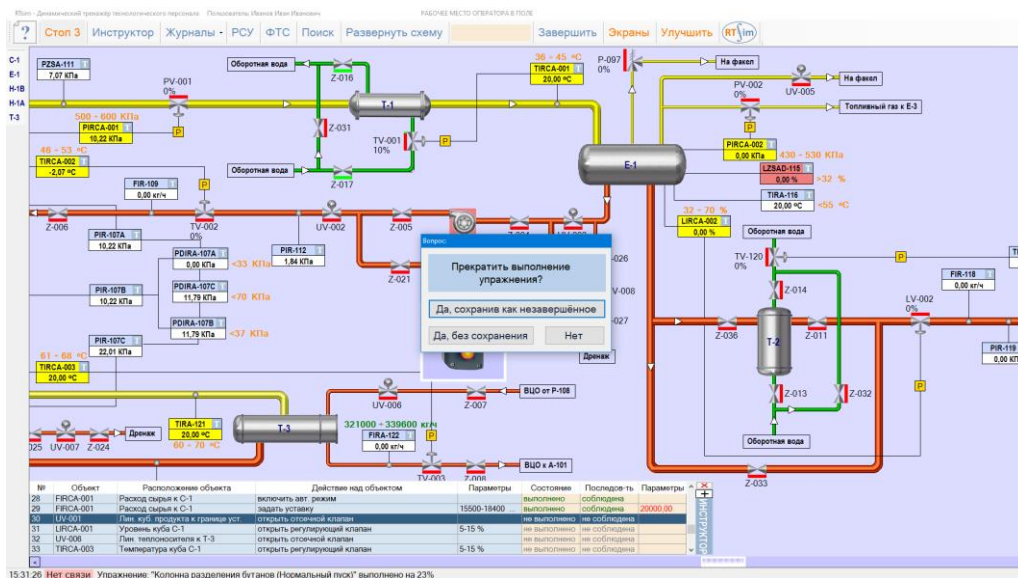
RSim - Динамический тренажёр технологического персонала   Пользователь: Иванов Иван Иванович   РАБОЧЕЕ МЕСТО ОПЕРАТОРА В ПОЛЕ

? Стоп 3 Инструктор Журналы РСУ ФТС Поиск Развернуть схему Завершить Экраны Улучшить RTsim

C-1
E-1
H-1B
H-1A
T-3

PZSA-111 7,07 КПа
PV-001 0%
Оборотная вода
Z-016
T-1
36 ÷ 45 °C
TIRCA-001 20,00 °C
P-097 0%
На факел
PV-002 0%
UV-005
На факел
Топливный газ к Е-3
500 ÷ 600 КПа
PIRCA-001 10,22 КПа
P
Z-031
TV-001 10%
P
48 ÷ 53 °C
TIRCA-002 -2,07 °C
Оборотная вода
Z-017
E-1
PIRCA-002 0,00 КПа
430 ÷ 530 КПа
LZSAD-115 0,00 %
>32 %
TIRA-116 20,00 °C
<55 °C
FIR-109 0,00 кг/ч
P
Z-006
TV-002 0%
UV-002
Z-005
32 ÷ 70 %
LIRCA-002 0,00 %
Оборотная вода
PIR-107A 10,22 КПа
PIR-112 1,84 КПа
PDIRA-107A 0,00 КПа
<33 КПа
Z-021
026
TV-120 0%
P
FIR-118 0,00 кг/ч
PIR-107B 10,22 КПа
PDIRA-107C 11,79 КПа
<70 КПа
Z-014
PDIRA-107B 11,79 КПа
<37 КПа
V-008
027
LV-002 0%
Z-036
T-2
Z-011
PIR-107C 22,01 КПа
Дренаж
PIR-119 0,00 КП
61 ÷ 68 °C
TIRCA-003 20,00 °C
UV-006
Z-007
ВЦО от Р-108
Z-013
Z-032
TIRA-121 20,00 °C
60 ÷ 70 °C
T-3
321000 ÷ 339600 кг/ч
FIRA-122 0,00 кг/ч
P
Оборотная вода
025 UV-007 Z-024 Дренаж
TV-003 Z-008
ВЦО к А-101
Z-033

Вопрос:
Прекратить выполнение упражнения?
Да, сохранив как незавершённое
Да, без сохранения
Нет

| № | Объект | Расположение объекта | Действие над объектом | Параметры | Состояние | Последов-ть | Параметры |
|---|---|---|---|---|---|---|---|
| 28 | FIRCA-001 | Расход сырья к С-1 | включить авт. режим | | выполнено | соблюдена | |
| 29 | FIRCA-001 | Расход сырья к С-1 | задать уставку | 15500-18400 | выполнено | соблюдена | 20000,00 |
| 30 | UV-001 | Лин. куб. продукта к границе уст. | открыть отсечной клапан | | не выполнено | не соблюдена | |
| 31 | LIRCA-001 | Уровень куба С-1 | открыть регулирующий клапан | 5-15 % | не выполнено | не соблюдена | |
| 32 | UV-006 | Лин. теплоносителя к Т-3 | открыть отсечной клапан | | не выполнено | не соблюдена | |
| 33 | TIRCA-003 | Температура куба С-1 | открыть регулирующий клапан | 5-15 % | не выполнено | не соблюдена | |

ИНСТРУКТОР

15:31:26 Нет связи Упражнение: "Колонна разделения бутанов (Нормальный пуск)" выполнено на 23%